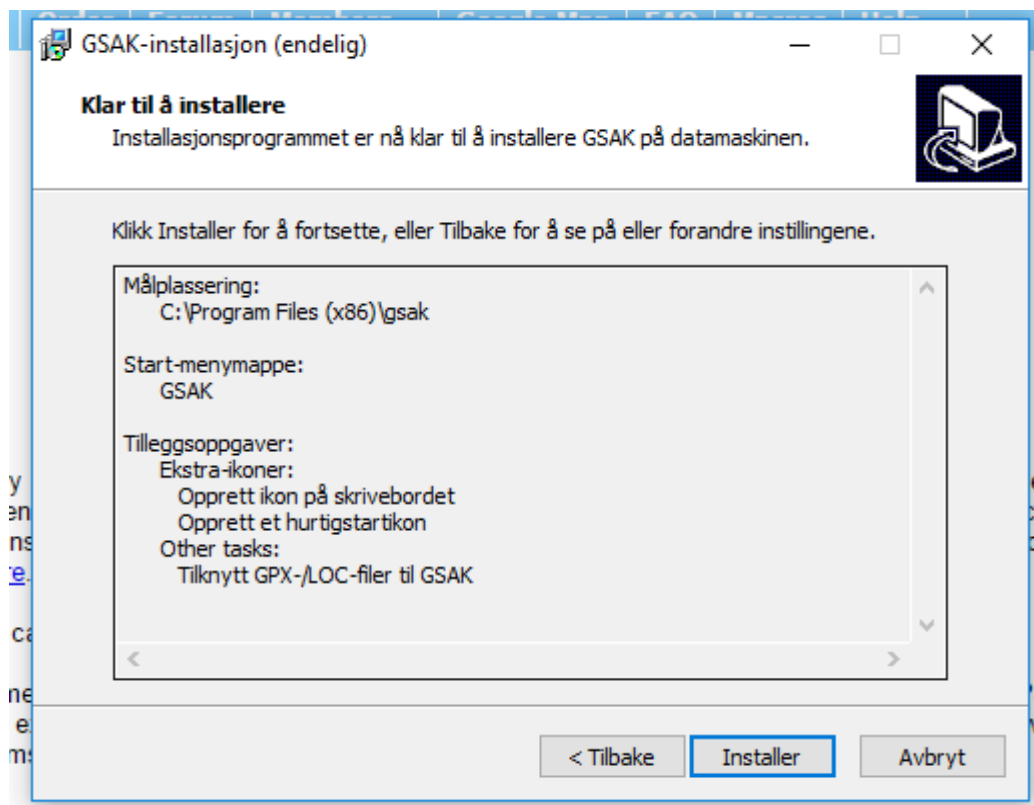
Order | Forum | Members | Google Map | FAQ | Macros | Help

GSAK-installasjon (endelig)

Klar til å installere

Installasjonsprogrammet er nå klar til å installere GSAK på datamaskinen.

Klikk Installer for å fortsette, eller Tilbake for å se på eller forandre instillingene.

Målplassering:
C:\Program Files (x86)\gsak

Start-menymappe:
GSAK

Tilleggsoppgaver:
Ekstra-ikoner:
Opprett ikon på skrivebordet
Opprett et hurtigstartikon
Other tasks:
Tilknytt GPX-/LOC-filer til GSAK

y
en
ns
re.

ca

ne
e
ms

< Tilbake
Installer
Avbryt